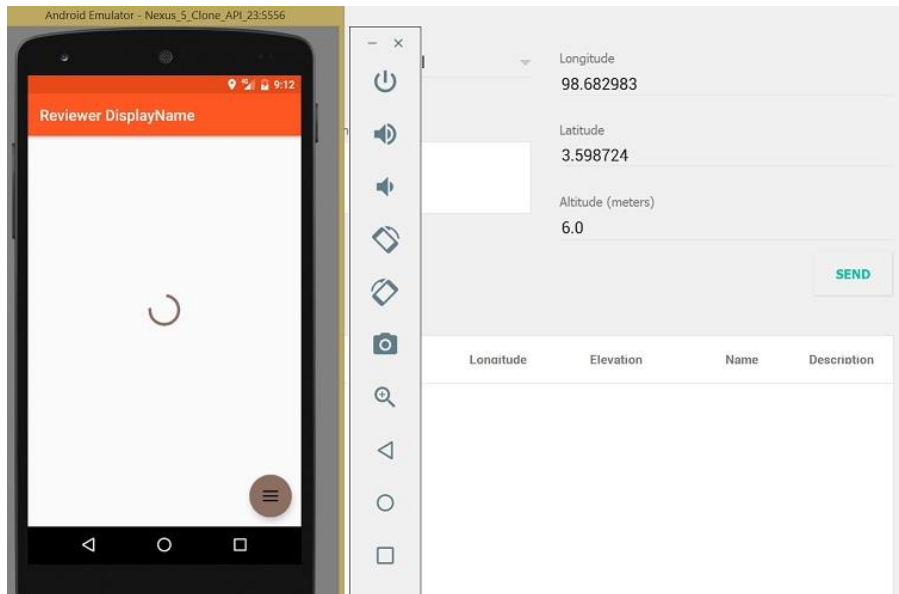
Android Emulator - Nexus_5_Clone_API_23:5556

9:12

Reviewer DisplayName

– ×

Longitude
98.682983

Latitude
3.598724

Altitude (meters)
6.0

SEND

| Longitude | Elevation | Name | Description |
|---|---|---|---|